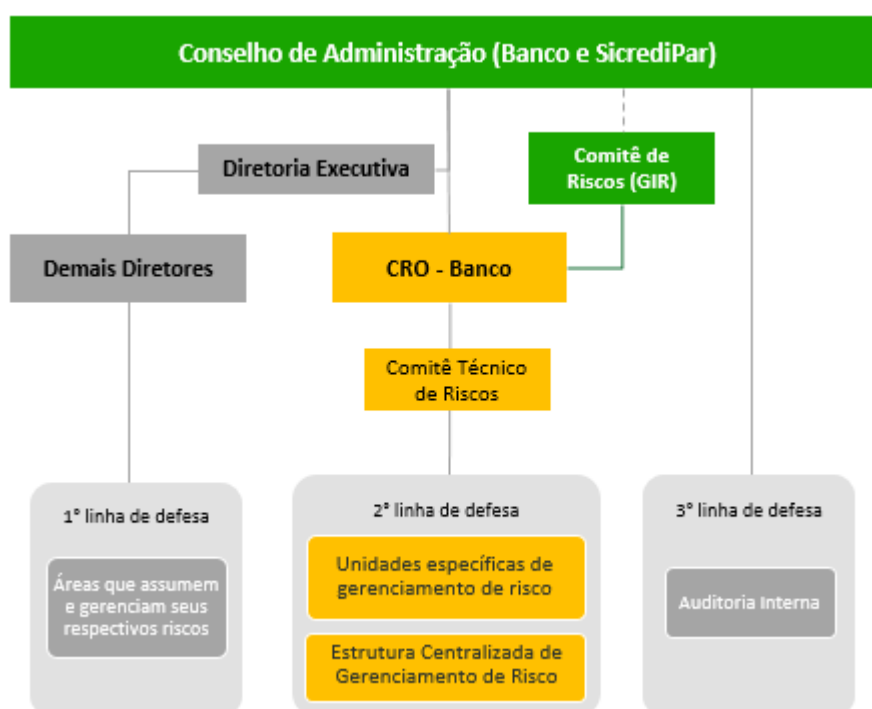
Conselho de Administração (Banco e SicrediPar)

Diretoria Executiva

Comitê de Riscos (GIR)

Demais Diretores

CRO - Banco

Comitê Técnico de Riscos

1° linha de defesa

Áreas que assumem e gerenciam seus respectivos riscos

2° linha de defesa

Unidades específicas de gerenciamento de risco

Estrutura Centralizada de Gerenciamento de Risco

3° linha de defesa

Auditoria Interna